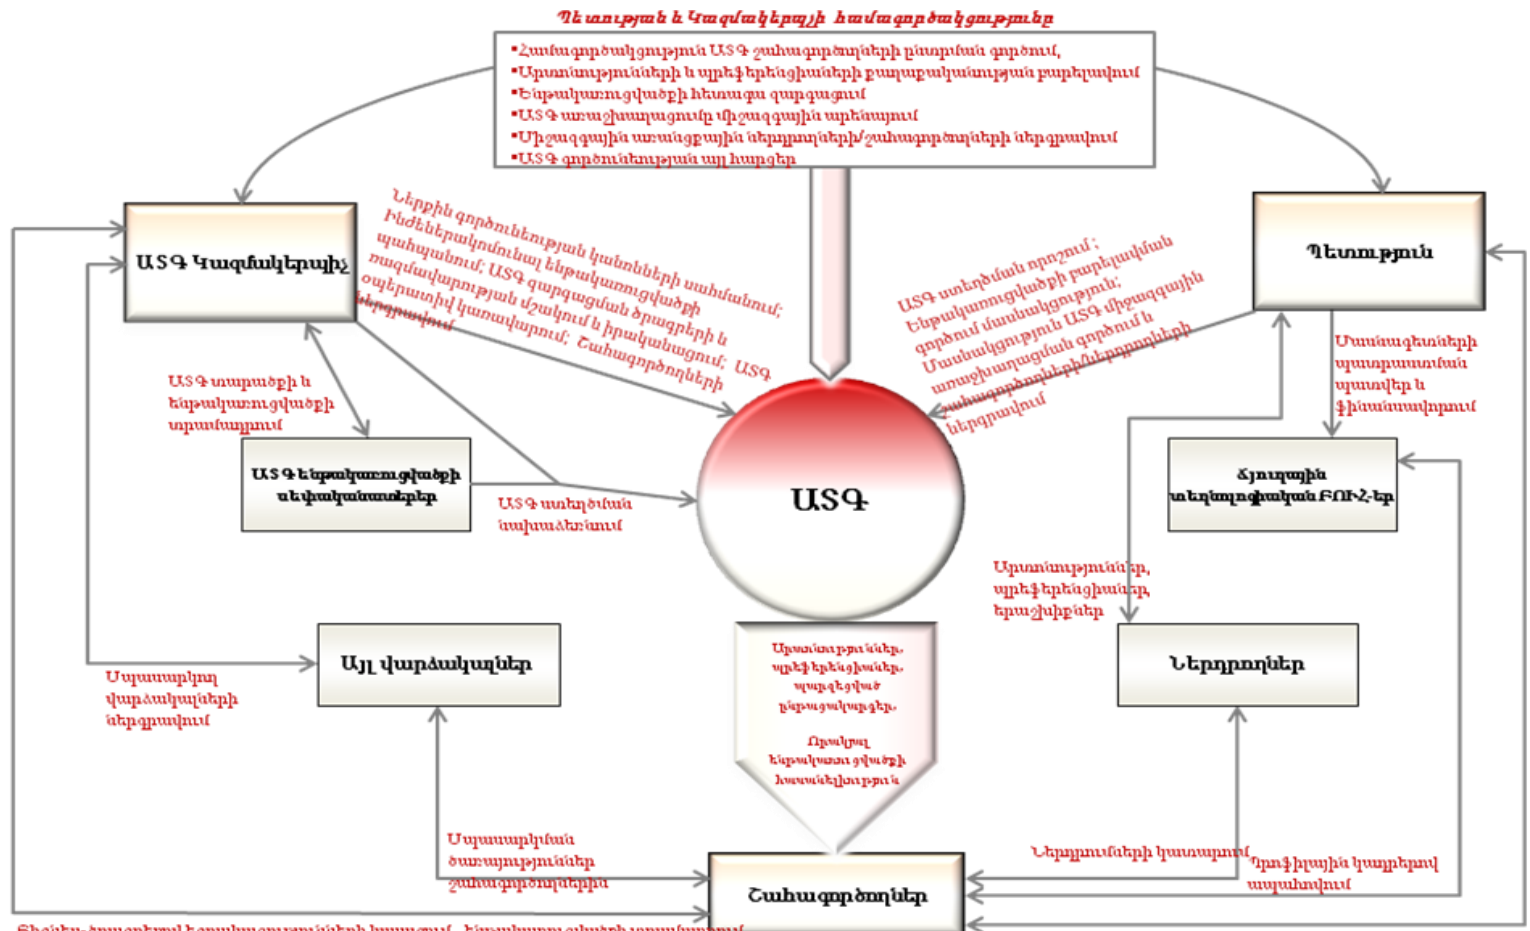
Պետության և Կազմակերպչի համագործակցություններ

•Համագործակցություն ԱՏԳ շահագործողների ընտրման գործում,
•Արտոնությունների և պրեֆերենցիաների քաղաքականության բարելավում
•Ենթակառուցվածքի հետագա զարգացում
•ԱՏԳ առաջխաղացումը միջազգային արենայում
•Միջազգային առանցքային ներդրողների/շահագործողների ներգրավում
•ԱՏԳ գործունեության այլ հարցեր

ԱՏԳ Կազմակերպիչ

Պետություն

Ներքին գործունեության կանոնների սահմանում; Ինժեներական-տեխնոլոգիական ենթակառուցվածքի պահպանում; ԱՏԳ զարգացման ծրագրերի և ռազմավարության մշակում և իրականացում; ԱՏԳ օպերատիվ կառավարում; Շահագործողների ներգրավում

ԱՏԳ ստեղծման որոշում; Ենթակառուցվածքի բարելավման գործում մասնակցություն; ԱՏԳ միջազգային Մասնակցություն ԱՏԳ գործում և առաջխաղացման/ներդրողների շահագործողների ներգրավում

ԱՏԳ տարածքի և ենթակառուցվածքի տրամադրում

ԱՏԳ ենթակառուցվածքի սեփականատերեր

ԱՏԳ ստեղծման նախաձեռնում

ԱՏԳ

Մասնագետների պատրաստման պատվեր և ֆինանսավորում

Ճյուղային տեխնոլոգիական ԲՈՒՀ-եր

Արտոնություններ, պրեֆերենցիաներ, երաշխիքներ

Այլ վարձակալներ

Ներդրողներ

Սպասարկող վարձակալների ներգրավում

Արտոնություններ, պրեֆերենցիաներ, պատրաստված ենթակառուցվածքներ, Որակյալ ենթակառուցվածքի հասանելիություն

Սպասարկման ծառայություններ շահագործողներին

Ներդրումների կատարում

Որոֆիլային կադրերով ապահովում

Շահագործողներ

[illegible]